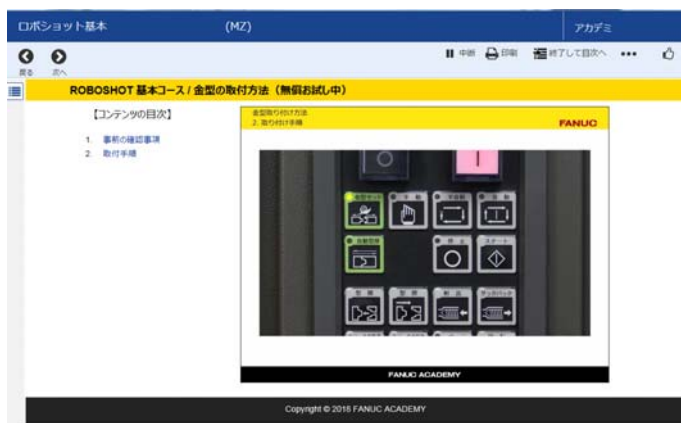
ロボショット基本 (MZ) アカデミ

戻る 次へ

中断 印刷 終了して目次へ •••

ROBOSHOT 基本コース / 金型の取付方法（無償お試し中）

【コンテンツの目次】

1. 事前の確認事項
2. 取付手順

金型取り付け方法
2. 取り付け手順

FANUC

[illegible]

FANUC ACADEMY

Copyright © 2016 FANUC ACADEMY